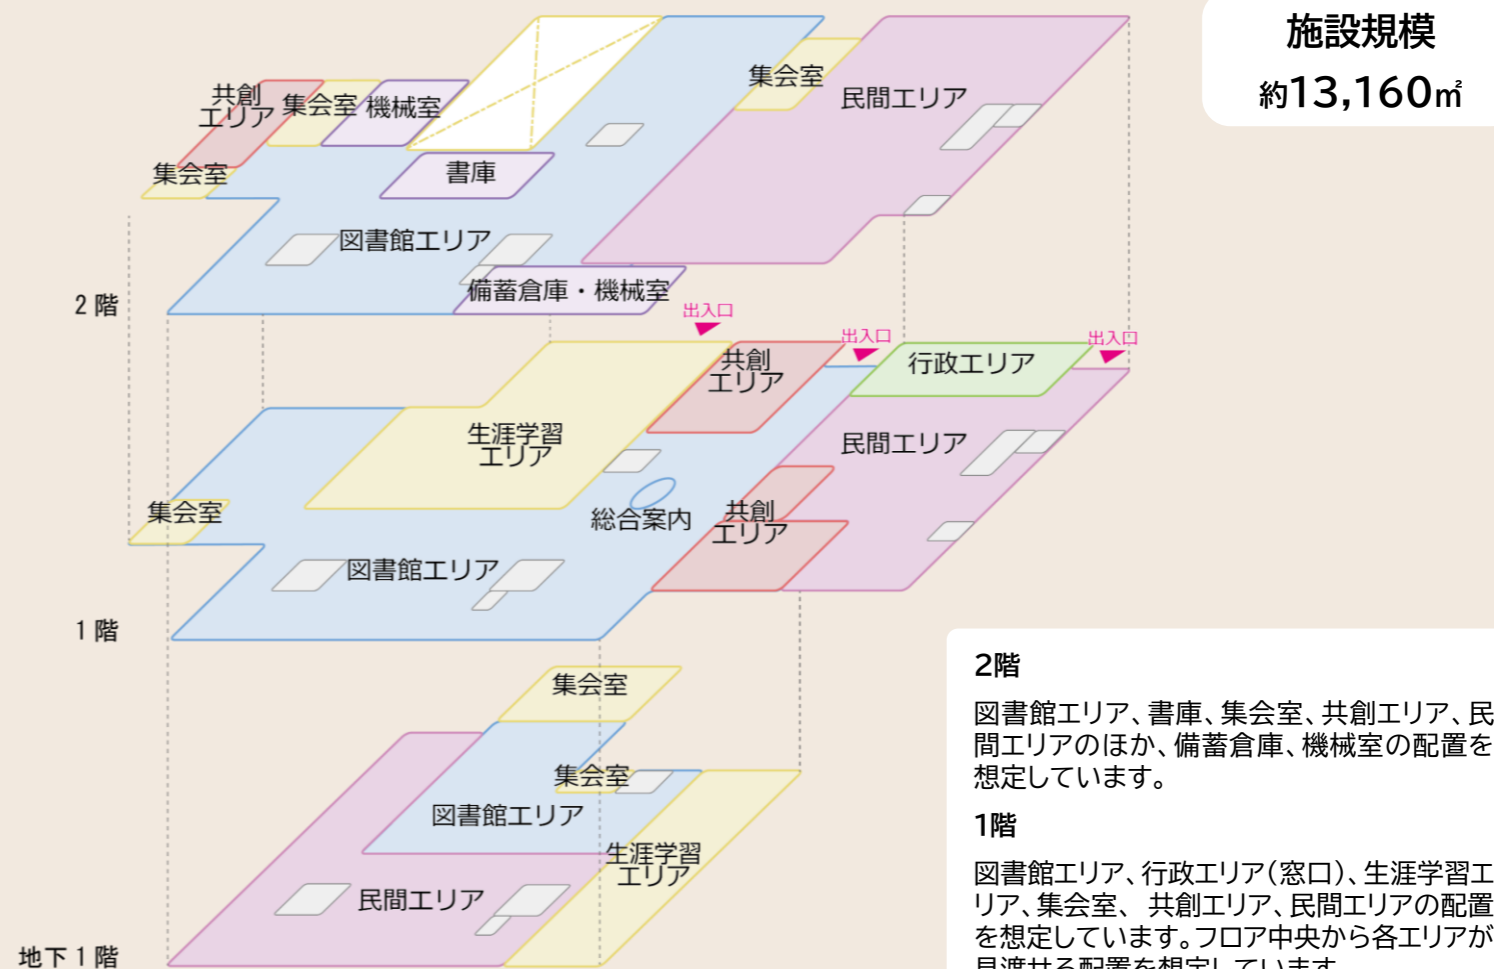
施設規模
約13,160㎡

共創エリア
集会室
機械室
集会室
民間エリア
書庫
集会室
図書館エリア
備蓄倉庫・機械室
2階

出入口
出入口
出入口
共創エリア
行政エリア
生涯学習エリア
民間エリア
集会室
総合案内
共創エリア
図書館エリア
1階

集会室
集会室
図書館エリア
生涯学習エリア
民間エリア
地下1階

2階
図書館エリア、書庫、集会室、共創エリア、民間エリアのほか、備蓄倉庫、機械室の配置を想定しています。

1階
図書館エリア、行政エリア(窓口)、生涯学習エリア、集会室、 共創エリア、民間エリアの配置を想定しています。フロア中央から各エリアが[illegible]